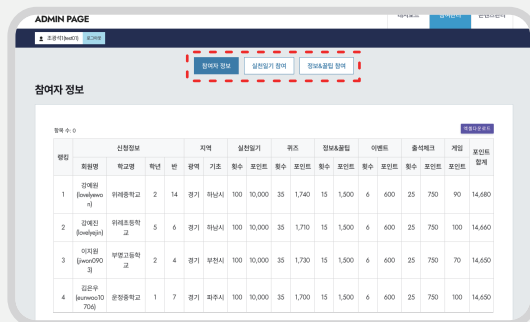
ADMIN PAGE

대시보드 참여관리 콘텐츠관리

조준석(test01) 로그아웃

참여자 정보 실천일기 참여 정보&꿀팁 참여

참여자 정보

항목 수 : 0

엑셀다운로드

| 랭킹 | 신청정보 | | | | 지역 | | 실천일기 | | 퀴즈 | | 정보&꿀팁 | | 이벤트 | | 출석체크 | | 게임 | 포인트 합계 |
|---|---|---|---|---|---|---|---|---|---|---|---|---|---|---|---|---|---|---|
| | 회원명 | 학교명 | 학년 | 반 | 광역 | 기초 | 횟수 | 포인트 | 횟수 | 포인트 | 횟수 | 포인트 | 횟수 | 포인트 | 횟수 | 포인트 | 포인트 | |
| 1 | 강예원 (lovelyewon) | 위례중학교 | 2 | 14 | 경기 | 하남시 | 100 | 10,000 | 35 | 1,740 | 15 | 1,500 | 6 | 600 | 25 | 750 | 90 | 14,680 |
| 2 | 강예진 (lovelyejin) | 위례초등학교 | 5 | 6 | 경기 | 하남시 | 100 | 10,000 | 35 | 1,710 | 15 | 1,500 | 6 | 600 | 25 | 750 | 100 | 14,660 |
| 3 | 이지원 (jiwon0903) | 부명고등학교 | 2 | 4 | 경기 | 부천시 | 100 | 10,000 | 35 | 1,730 | 15 | 1,500 | 6 | 600 | 25 | 750 | 70 | 14,650 |
| 4 | 김은우 (eunwoo10706) | 운정중학교 | 1 | 7 | 경기 | 파주시 | 100 | 10,000 | 35 | 1,700 | 15 | 1,500 | 6 | 600 | 25 | 750 | 100 | 14,650 |